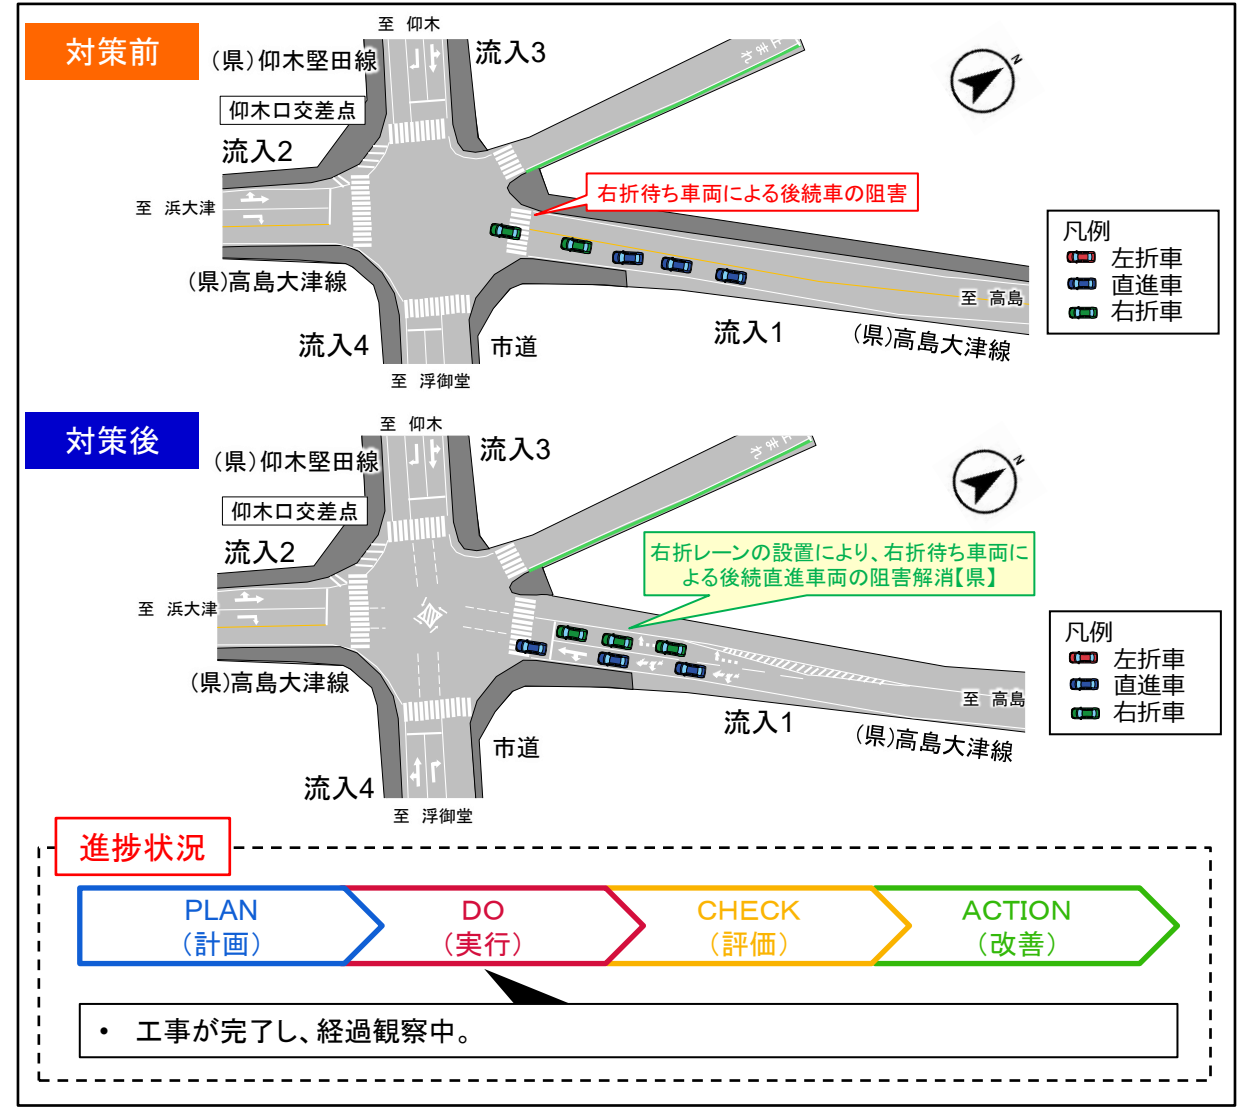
対策前

至 仰木

(県)仰木堅田線

流入3

仰木口交差点

流入2

至 浜大津

右折待ち車両による後続車の阻害

凡例
左折車
直進車
右折車

至 高島

(県)高島大津線

流入4

市道

流入1

(県)高島大津線

至 浮御堂

対策後

至 仰木

(県)仰木堅田線

流入3

仰木口交差点

流入2

右折レーンの設置により、右折待ち車両による後続直進車両の阻害解消【県】

至 浜大津

凡例
左折車
直進車
右折車

(県)高島大津線

至 高島

市道

流入1

(県)高島大津線

流入4

至 浮御堂

進捗状況

PLAN
(計画)

DO
(実行)

CHECK
(評価)

ACTION
(改善)

• 工事が完了し、経過観察中。